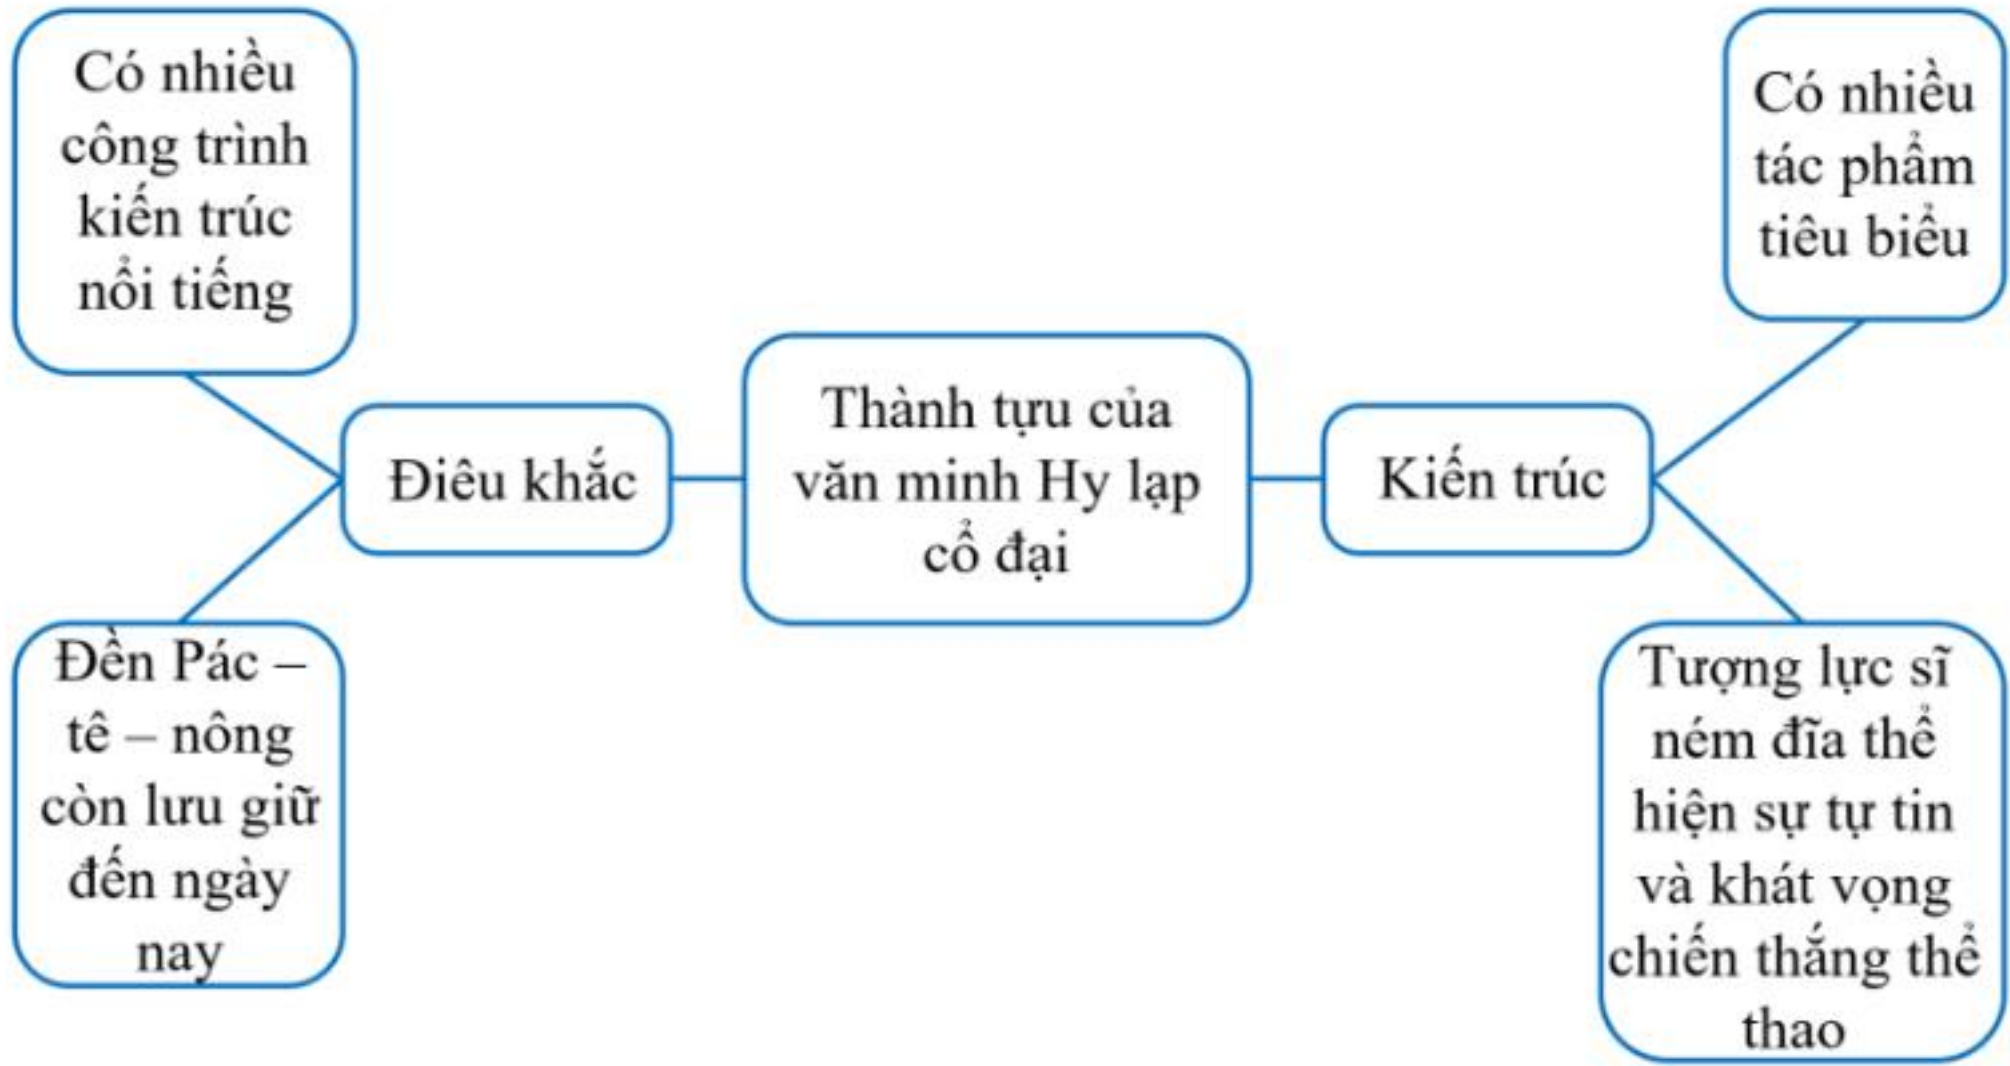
Có nhiều công trình kiến trúc nổi tiếng

Điêu khắc

Đền Pác – tê – nông còn lưu giữ đến ngày nay

Thành tựu của văn minh Hy lạp cổ đại

Kiến trúc

Có nhiều tác phẩm tiêu biểu

Tượng lực sĩ ném đĩa thể hiện sự tự tin và khát vọng chiến thắng thể thao